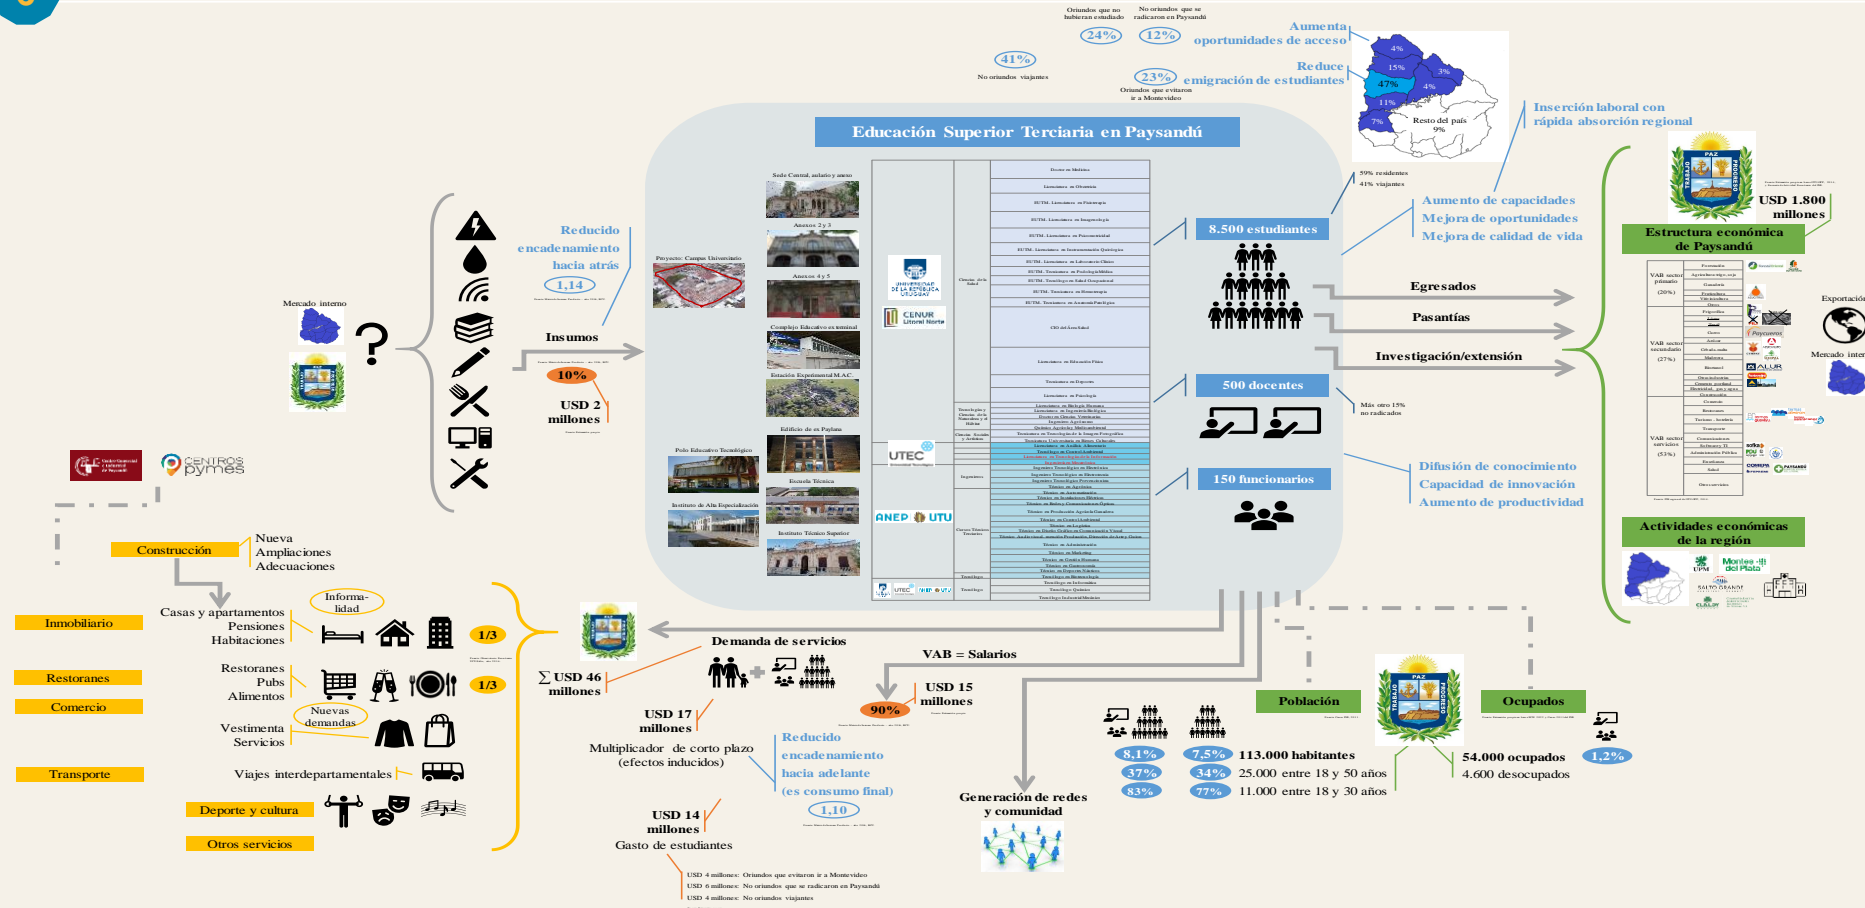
Oriundos que no hubieran estudiado
No oriundos que se radicaron en Paysandú
24%
12%
Aumenta oportunidades de acceso
41%
No oriundos viajantes
23%
Oriundos que evitaron ir a Montevideo
Reduce emigración de estudiantes
4%
15%
3%
47%
4%
11%
7%
Resto del país 9%
Inserción laboral con rápida absorción regional
59% residentes
41% viajantes

Educación Superior Terciaria en Paysandú

Reducido encadenamiento hacia atrás
1,14
Insumos
10%
USD 2 millones
Mercado interno
?

8.500 estudiantes
Aumento de capacidades
Mejora de oportunidades
Mejora de calidad de vida
Egresados
Pasantías
Investigación/extensión
500 docentes
Más otro 15% no radicados
150 funcionarios
Difusión de conocimiento
Capacidad de innovación
Aumento de productividad

USD 1.800 millones
Estructura económica de Paysandú
VAB sector primario (20%)
VAB sector secundario (27%)
VAB sector servicios (53%)
Exportación
Mercado inter
Actividades económicas de la región

UTEC
ANEP UTU
CENUR Litoral Norte

Construcción
Nueva
Ampliaciones
Adecuaciones
Inmobiliario
Casas y apartamentos
Pensiones
Habitaciones
Informalidad
1/3
Restoranes
Restoranes
Pubs
Alimentos
1/3
Comercio
Nuevas demandas
Vestimenta
Servicios
Transporte
Viajes interdepartamentales
Deporte y cultura
Otros servicios

$\sum$ USD 46 millones
Demanda de servicios
USD 17 millones
Multiplicador de corto plazo (efectos inducidos)
Reducido encadenamiento hacia adelante (es consumo final)
1,10
USD 14 millones
Gasto de estudiantes
USD 4 millones: Oriundos que evitaron ir a Montevideo
USD 6 millones: No oriundos que se radicaron en Paysandú
USD 4 millones: No oriundos viajantes

VAB = Salarios
90%
USD 15 millones
Generación de redes y comunidad

Población
8,1%
37%
83%
7,5%
34%
77%
113.000 habitantes
25.000 entre 18 y 50 años
11.000 entre 18 y 30 años
Ocupados
54.000 ocupados
4.600 desocupados
1,2%